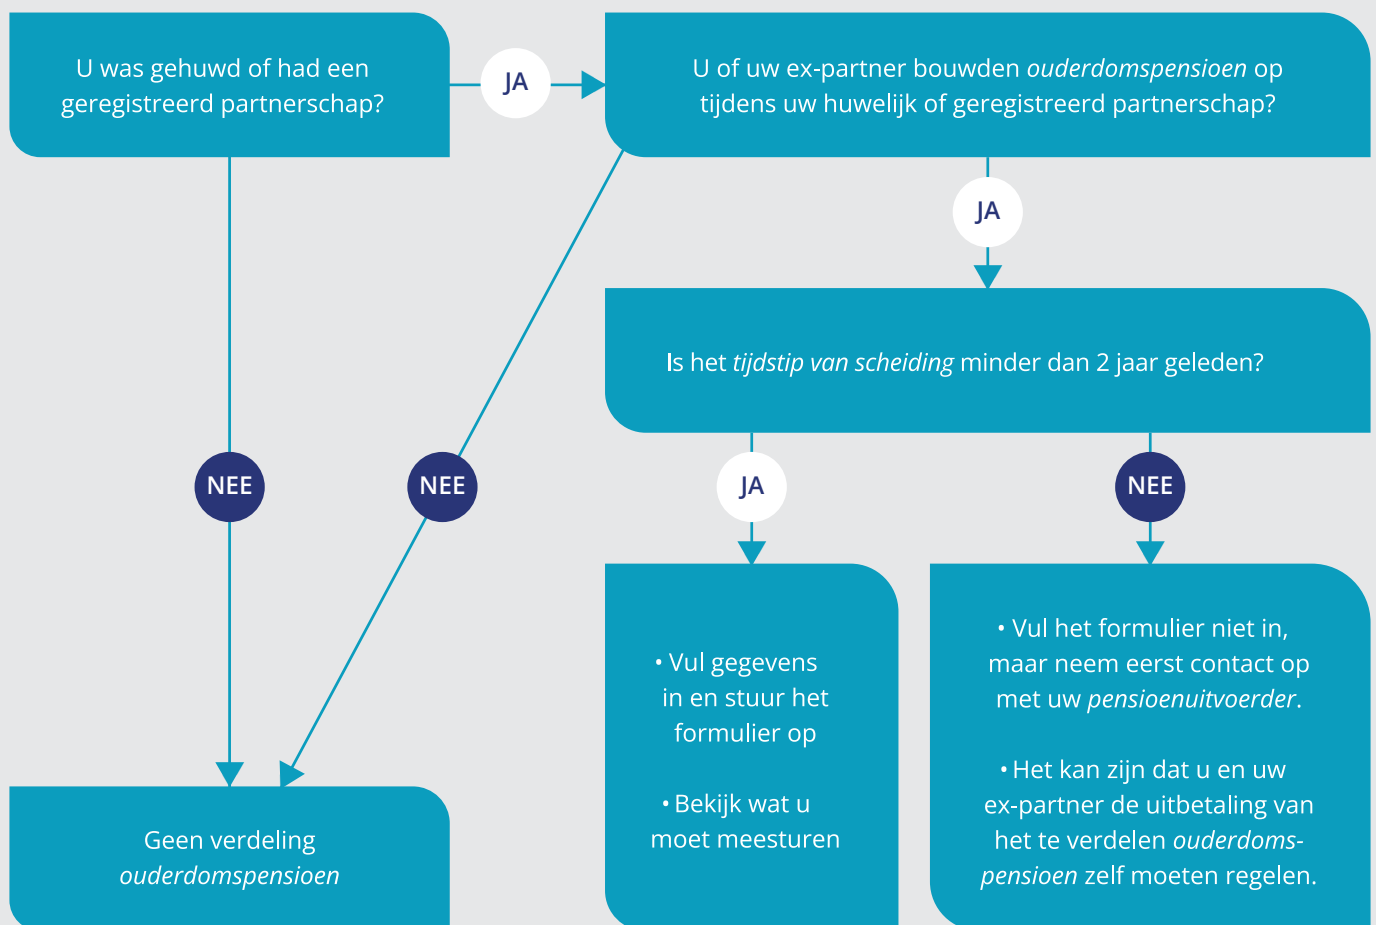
U was gehuwd of had een geregistreerd partnerschap?

JA

U of uw ex-partner bouwden ouderdomspensioen op tijdens uw huwelijk of geregistreerd partnerschap?

JA

Is het tijdstip van scheiding minder dan 2 jaar geleden?

NEE

NEE

JA

NEE

• Vul gegevens in en stuur het formulier op

• Bekijk wat u moet meesturen

• Vul het formulier niet in, maar neem eerst contact op met uw pensioenuitvoerder.

• Het kan zijn dat u en uw ex-partner de uitbetaling van het te verdelen ouderdomspensioen zelf moeten regelen.

Geen verdeling ouderdomspensioen